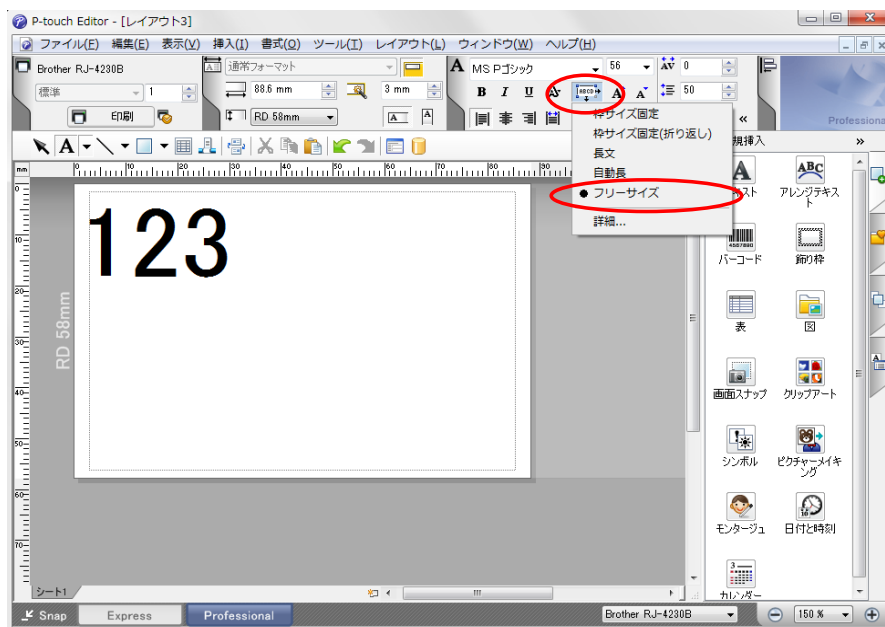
P-touch Editor - [レイアウト3]

ファイル(F) 編集(E) 表示(V) 挿入(I) 書式(O) ツール(T) レイアウト(L) ウィンドウ(W) ヘルプ(H)

Brother RJ-4230B
標準
1
印刷
通常フォーマット
88.6 mm
3 mm
RD 58mm
MS Pゴシック
56
0
50
B I U
Professional

枠サイズ固定
枠サイズ固定(折り返し)
長文
自動長
● フリーサイズ
詳細...

規挿入
スト
アレンジテキスト
バーコード
飾り枠
表
図
画面スナップ
クリップアート
シンボル
ピクチャーメイキング
モンタージュ
日付と時刻
カレンダー

123

RD 58mm

シート1

Snap
Express
Professional
Brother RJ-4230B
150 %